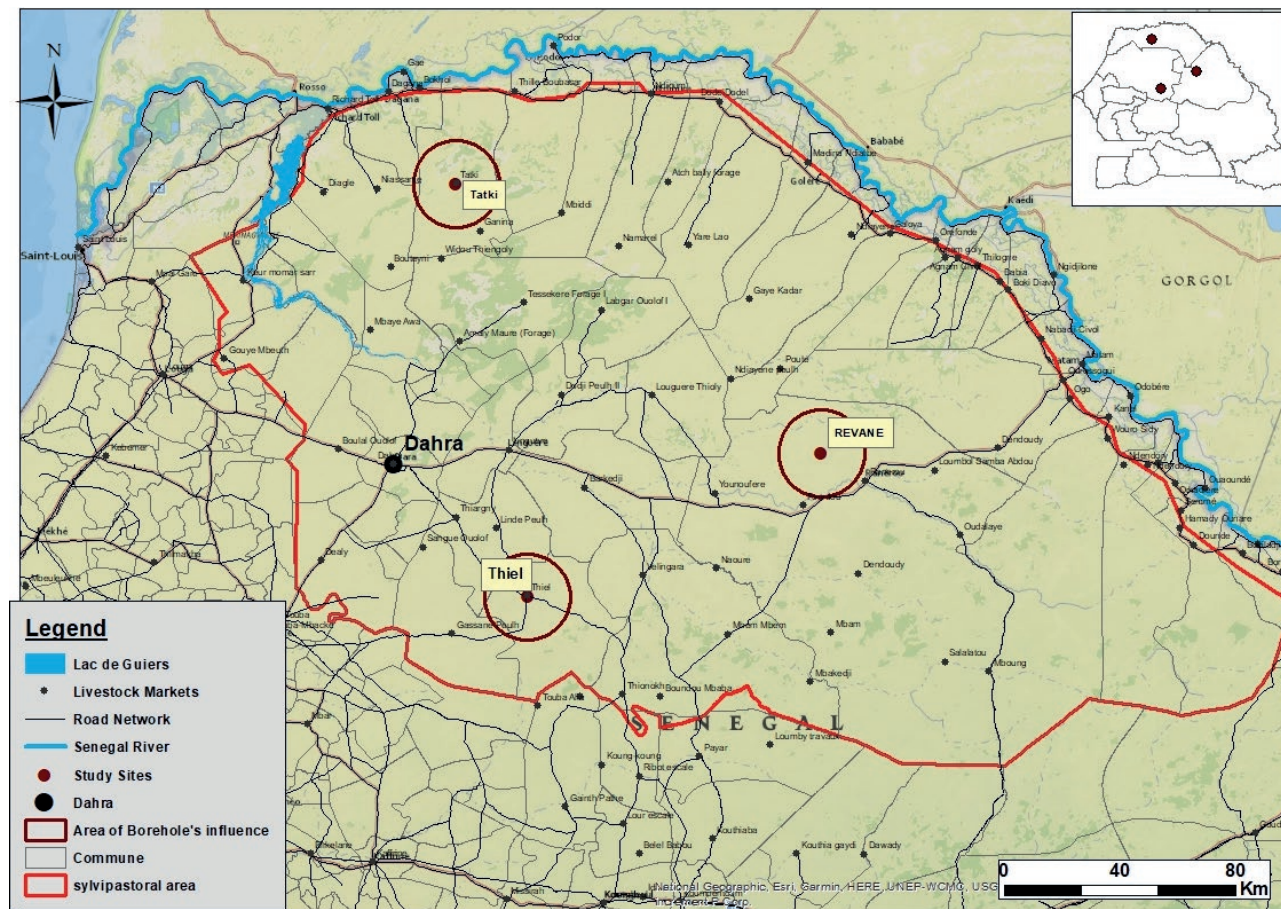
N

Podor
Rosso
Gae
Dagana
Bokhol
Thille Boubacar
Richard Toll
Dagana
Richard Toll
Boke Dodel
Bababé
Madina Ndiathbe
Tatki
Tatki
Diagle
Niassante
Mbiddi
Atch bally forage
Galoya
Kaedi
Saint-Louis
Saint-Louis
Ganina
Widou Thiengoly
Namarel
Yare Lao
Orefonde
Thilogne
Ngidjilone
GORGOL
Bouteyni
Mpal Gare
Keur momar sarr
Tessekere Forage
Labgar Ouolof
Gaye Kadar
Boki Diawe
Mbaye Awa
Agnam
Babia
Nabadji Civol
Gouye Mbeuth
Amaly Maure (Forage)
Poute
Matam
Ndiayene Peulh
Odobéré
Dodji Peulh II
Louguere Thioly
Kanel
Kebemer
Dahra
Boulal Ouolof
Dahra
Linguere
REVANE
Dendoudy
Wouro Sidy
Barkedji
Loumbol Samba Abdou
Younoufere
Ouaoundé
Thiargni
Linde Peulh
Hamady Ounare
Mekhé
Sangue Ouolof
Oudalaye
Dounde
Thilmakha
Dealy
Thiel
Thiel
Velingara
Naoure
Dendoudy
Gassane Peulh
Mbam Mbem
Mbam
Salalatou
Mboung
Thionokh
Boundou Mbaba
Touba Alia
Mbakedji
SENEGAL
Payar
Loumby travaux
Koung koung
Ribot escale
Gainth Pathe
Lour escale
Kouthiaba
Kouthia gaydi
Dawady
Belel Babou
Koumpentoum
National Geographic, Esri, Garmin, HERE, UNEP-WCMC, USGS, ... increment P Corp.

Legend
Lac de Guiers
Livestock Markets
Road Network
Senegal River
Study Sites
Dahra
Area of Borehole's influence
Commune
sylvipastoral area

0 40 80 Km